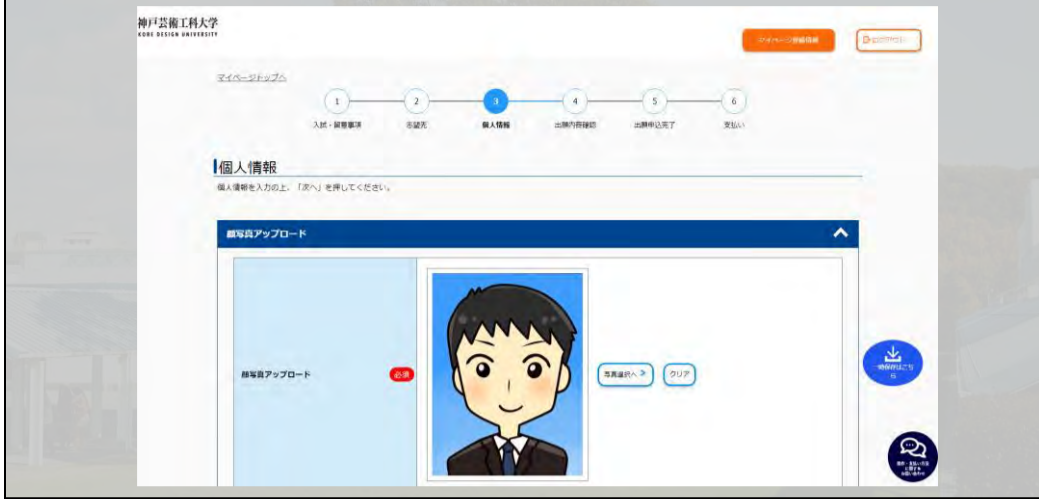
神戸芸術工科大学
KOBE DESIGN UNIVERSITY

マイページ登録情報

ログアウト

マイページトップへ

1 入試・留意事項
2 志望先
3 個人情報
4 出願内容確認
5 出願申込完了
6 支払い

個人情報

個人情報を入力の上、「次へ」を押してください。

顔写真アップロード

顔写真アップロード 必須

写真選択へ >

クリア

一時保存はこちら

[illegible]